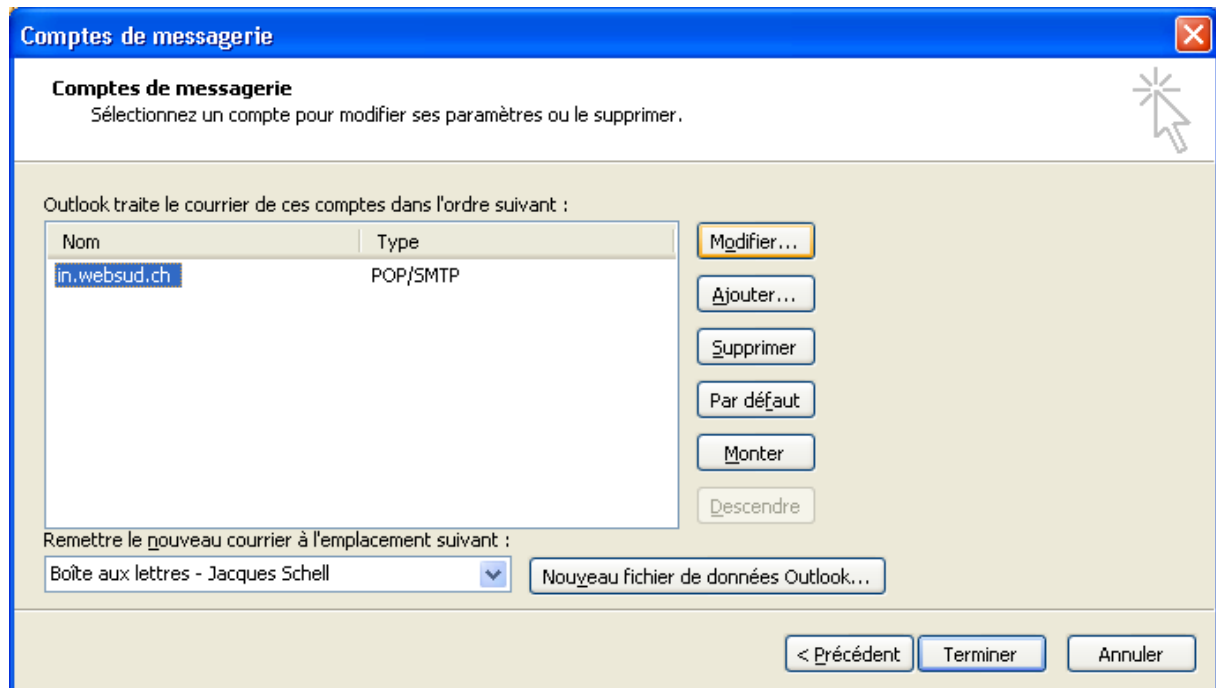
Comptes de messagerie

Comptes de messagerie
Sélectionnez un compte pour modifier ses paramètres ou le supprimer.

Outlook traite le courrier de ces comptes dans l'ordre suivant :

| Nom | Type |
|---|---|
| in.websud.ch | POP/SMTP |

Modifier...
Ajouter...
Supprimer
Par défaut
Monter
Descendre

Remettre le nouveau courrier à l'emplacement suivant :
Boîte aux lettres - Jacques Schell
Nouveau fichier de données Outlook...

< Précédent
Terminer
Annuler